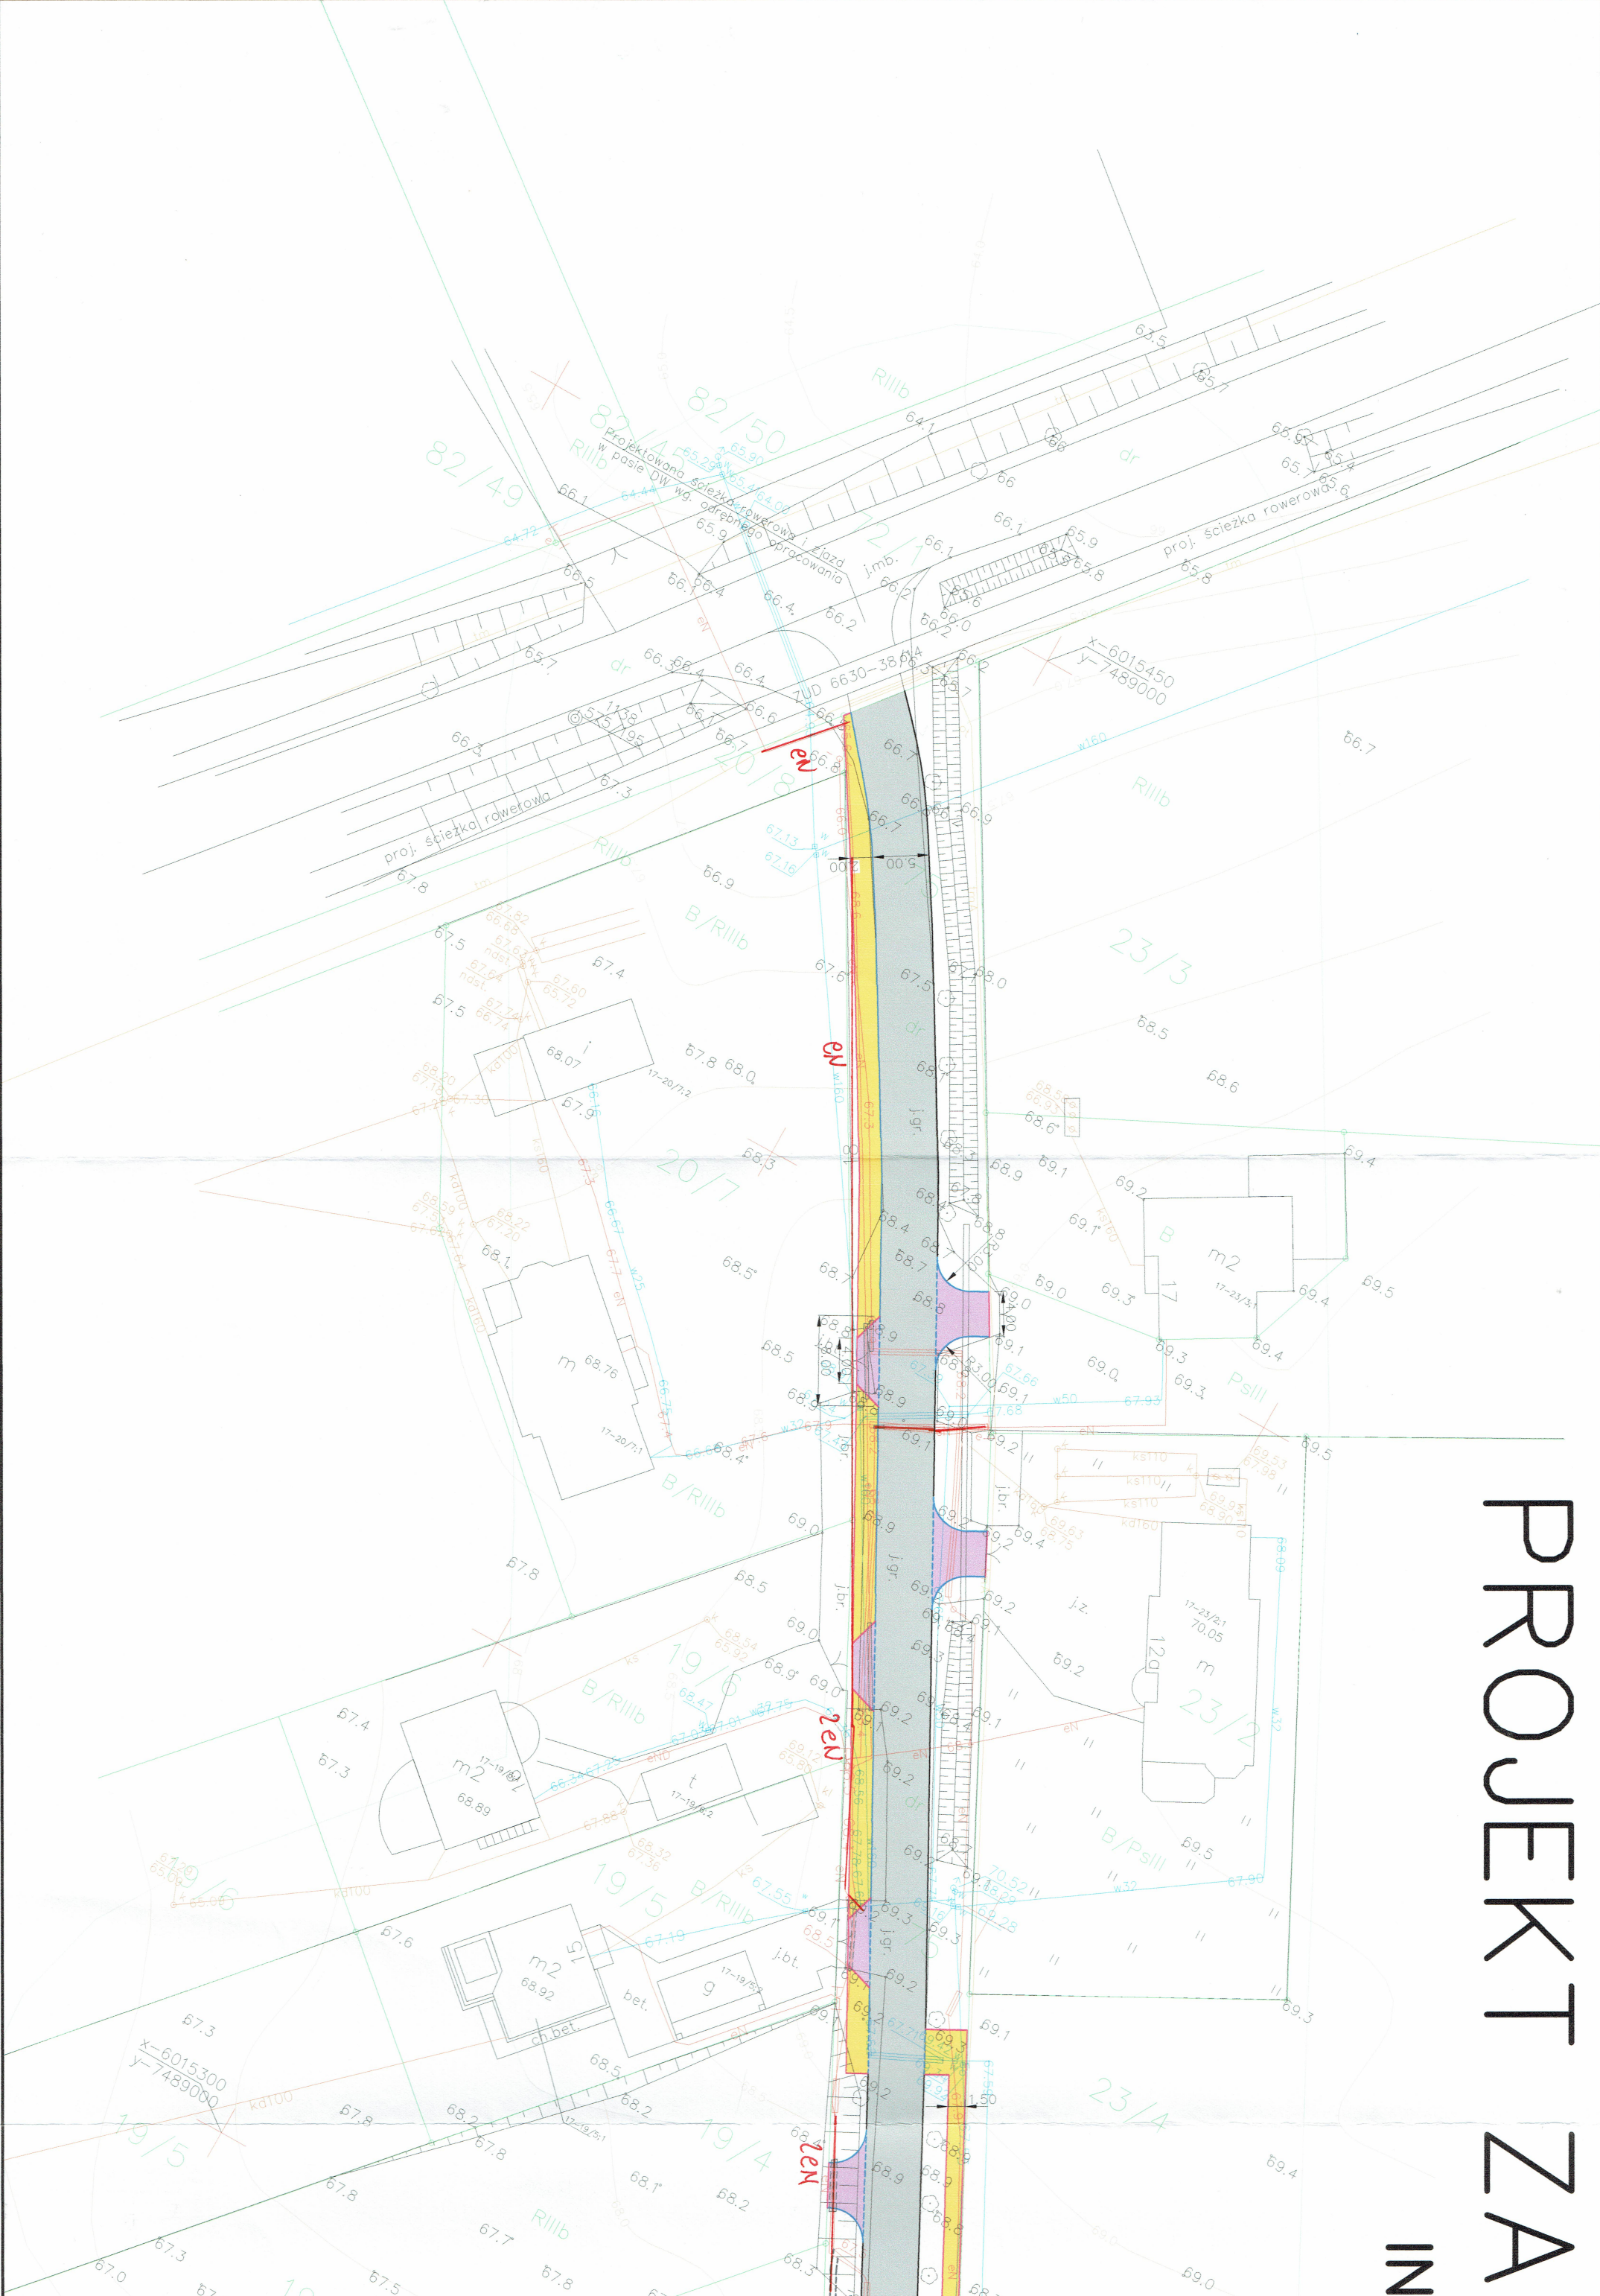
PROJEKT ZA
IN

82/50
82/49
82/4
RIIIb
Projektowana ścieżka rowerowa i zjazd w pasie DW wg. odrębnego opracowania
proj. ścieżka rowerowa
proj. ścieżka rowerowa
7UD 6630-38.614
x-6015450
y-7489000
20/8
23/3
20/7
B/RIIIb
19/6
19/5
19/4
23/2
23/4
B/PsIII
PsIII
RIIIb
dr
j.gr.
j.br.
j.bt.
j.mb.
j.z.
m
m2
m2
m2
t
g
bet.
ch.bet.
B
17
12a
15
eN
eN
2eN
2eN
x-6015300
y-7489000
5.00
2.00
4.00
4.00
3.00
1.50
ks110
kd100
kd160
w160
w50
w32
63.5
65.7
64.1
66
66.1
65.9
65.8
66.2
66.4
66.7
66.8
66.9
67.3
67.4
67.5
67.6
67.8
67.9
68.0
68.07
68.3
68.4
68.5
68.6
68.7
68.76
68.8
68.89
68.92
68.9
69.0
69.1
69.2
69.3
69.4
69.5
70.05